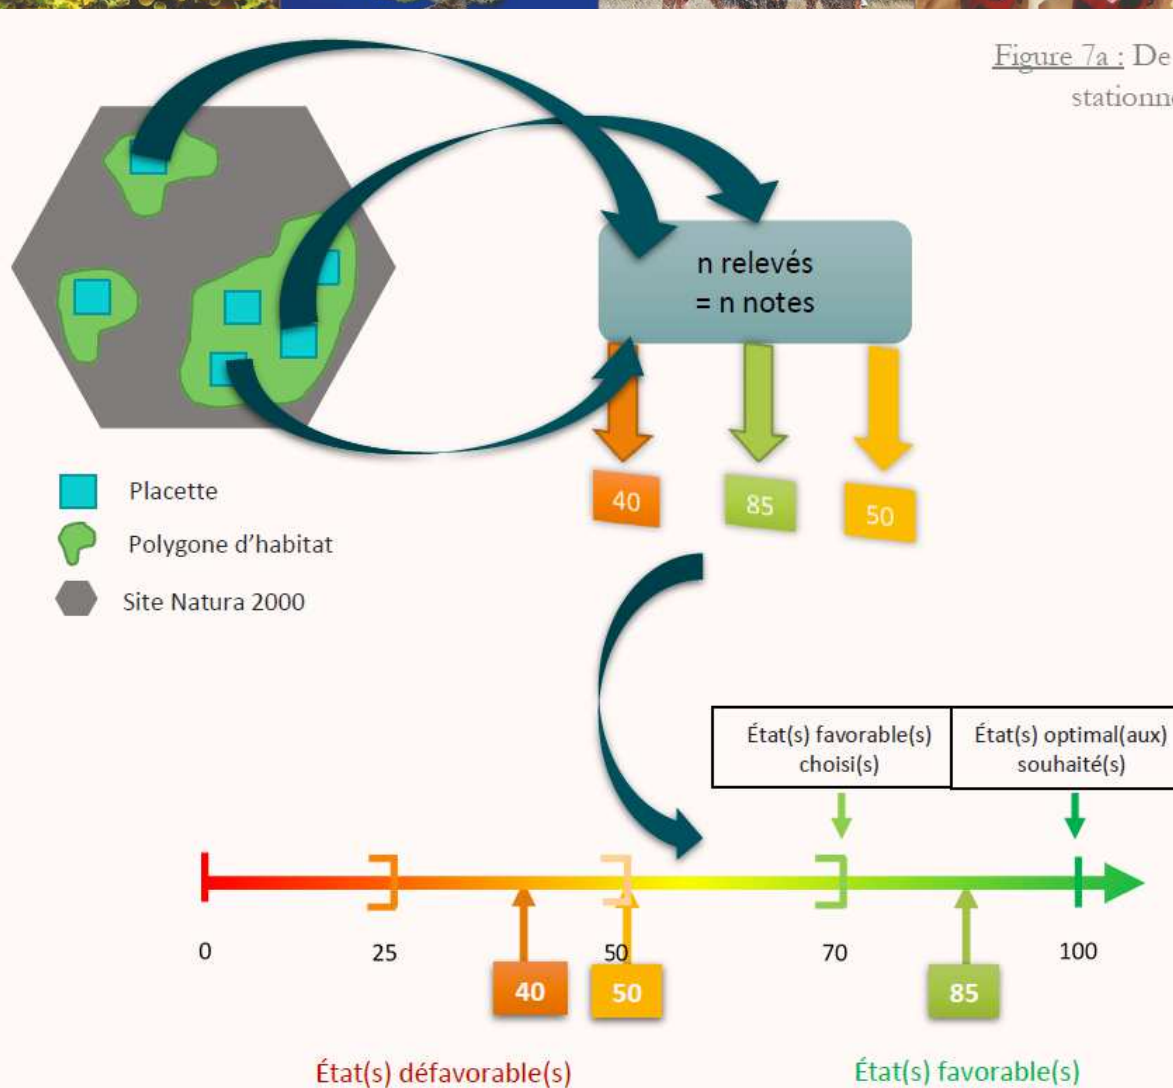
Figure 7a : De
stationn

n relevés
= n notes

40
85
50

Placette
Polygone d'habitat
Site Natura 2000

État(s) favorable(s) choisi(s)

État(s) optimal(aux) souhaité(s)

0
25
50
70
100

40
50
85

État(s) défavorable(s)

État(s) favorable(s)